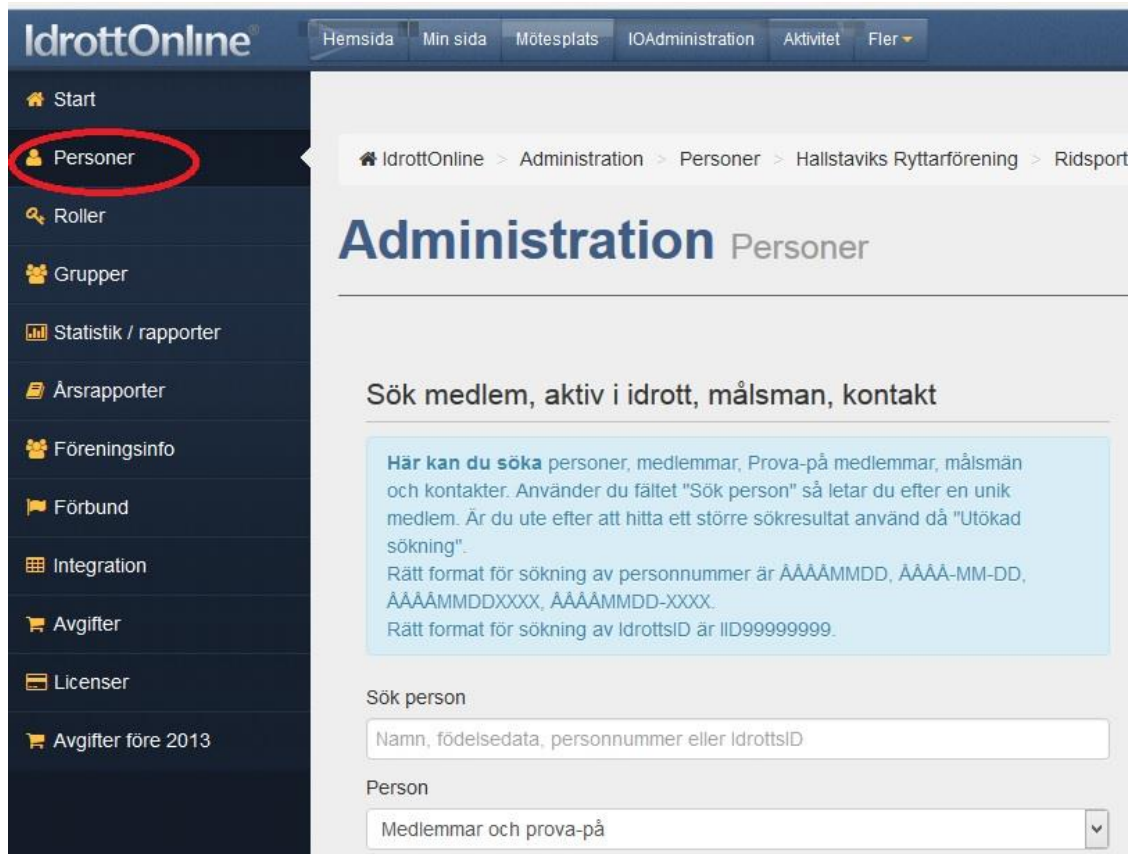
IdrottOnline

Hemsida Min sida Mötesplats IOAdministration Aktivitet Fler

Start
Personer
Roller
Grupper
Statistik / rapporter
Årsrapporter
Föreningsinfo
Förbund
Integration
Avgifter
Licenser
Avgifter före 2013

IdrottOnline > Administration > Personer > Hallstaviks Ryttarförening > Ridsport

Administration Personer

Sök medlem, aktiv i idrott, målsman, kontakt

Här kan du söka personer, medlemmar, Prova-på medlemmar, målsmän och kontakter. Använder du fältet "Sök person" så letar du efter en unik medlem. Är du ute efter att hitta ett större sökresultat använd då "Utökad sökning".
Rätt format för sökning av personnummer är ÅÅÅÅMMDD, ÅÅÅÅ-MM-DD, ÅÅÅÅMMDDXXXX, ÅÅÅÅMMDD-XXXX.
Rätt format för sökning av IdrottsID är IID99999999.

Sök person

Namn, födelsedata, personnummer eller IdrottsID

Person

Medlemmar och prova-på